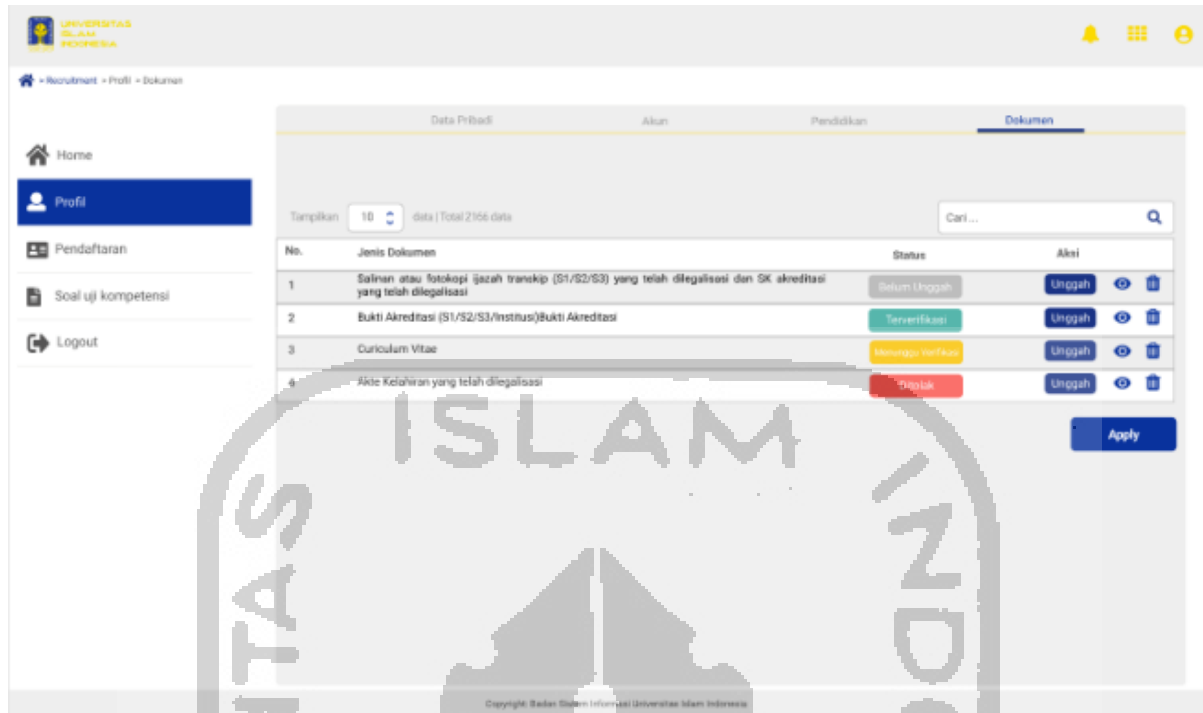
UNIVERSITAS ISLAM INDONESIA

> Recruitment > Profil > Dokumen

Home
Profil
Pendaftaran
Soal uji kompetensi
Logout

Data Pribadi | Akun | Pendidikan | Dokumen

Tampilkan 10 data | Total 2166 data

Cari ...

| No. | Jenis Dokumen | Status | Aksi |
|---|---|---|---|
| 1 | Salinan atau fotokopi ijazah transkip (S1/S2/S3) yang telah dilegalisasi dan SK akreditasi yang telah dilegalisasi | Belum Unggah | Unggah |
| 2 | Bukti Akreditasi (S1/S2/S3/Institusi)Bukti Akreditasi | Terverifikasi | Unggah |
| 3 | Curiculum Vitae | Menunggu Verifikasi | Unggah |
| 4 | Akte Kelahiran yang telah dilegalisasi | Ditolak | Unggah |

Apply

ISLAM

Copyright: Badan Sistem Informasi Universitas Islam Indonesia